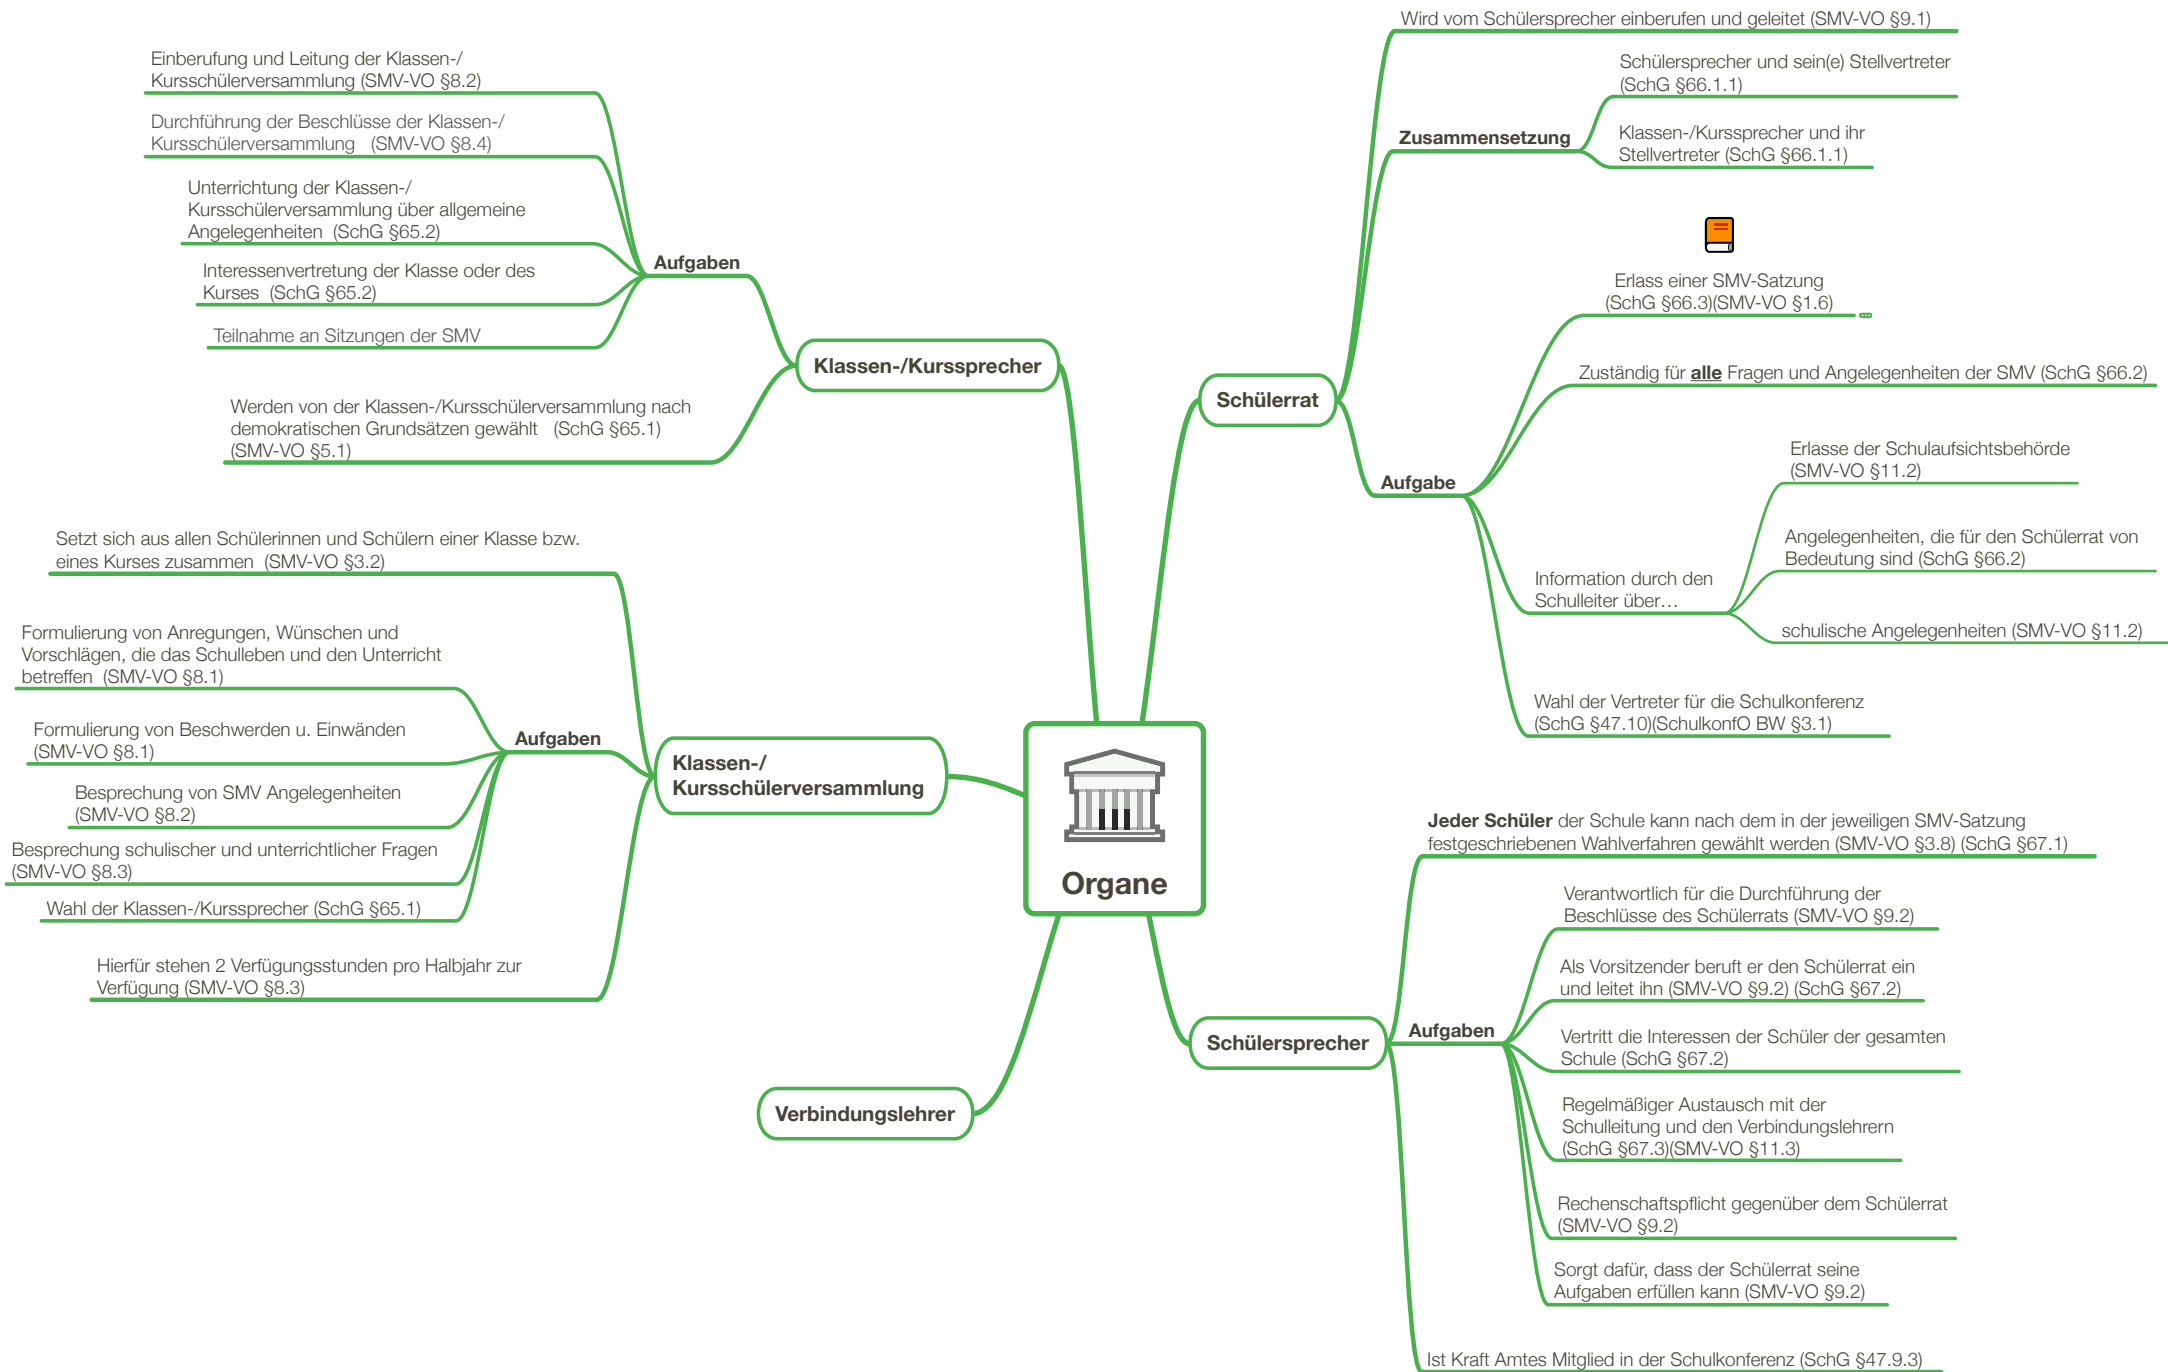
Organe

Klassen-/Kurssprecher

Aufgaben

Einberufung und Leitung der Klassen-/Kursschülerversammlung (SMV-VO §8.2)

Durchführung der Beschlüsse der Klassen-/Kursschülerversammlung (SMV-VO §8.4)

Unterrichtung der Klassen-/Kursschülerversammlung über allgemeine Angelegenheiten (SchG §65.2)

Interessenvertretung der Klasse oder des Kurses (SchG §65.2)

Teilnahme an Sitzungen der SMV

Werden von der Klassen-/Kursschülerversammlung nach demokratischen Grundsätzen gewählt (SchG §65.1) (SMV-VO §5.1)

Klassen-/Kursschülerversammlung

Setzt sich aus allen Schülerinnen und Schülern einer Klasse bzw. eines Kurses zusammen (SMV-VO §3.2)

Aufgaben

Formulierung von Anregungen, Wünschen und Vorschlägen, die das Schulleben und den Unterricht betreffen (SMV-VO §8.1)

Formulierung von Beschwerden u. Einwänden (SMV-VO §8.1)

Besprechung von SMV Angelegenheiten (SMV-VO §8.2)

Besprechung schulischer und unterrichtlicher Fragen (SMV-VO §8.3)

Wahl der Klassen-/Kurssprecher (SchG §65.1)

Hierfür stehen 2 Verfügungsstunden pro Halbjahr zur Verfügung (SMV-VO §8.3)

Verbindungslehrer

Schülerrat

Wird vom Schülersprecher einberufen und geleitet (SMV-VO §9.1)

Zusammensetzung

Schülersprecher und sein(e) Stellvertreter (SchG §66.1.1)

Klassen-/Kurssprecher und ihr Stellvertreter (SchG §66.1.1)

Aufgabe

Erlass einer SMV-Satzung (SchG §66.3)(SMV-VO §1.6)

Zuständig für **alle** Fragen und Angelegenheiten der SMV (SchG §66.2)

Information durch den Schulleiter über…

Erlasse der Schulaufsichtsbehörde (SMV-VO §11.2)

Angelegenheiten, die für den Schülerrat von Bedeutung sind (SchG §66.2)

schulische Angelegenheiten (SMV-VO §11.2)

Wahl der Vertreter für die Schulkonferenz (SchG §47.10)(SchulkonfO BW §3.1)

Schülersprecher

**Jeder Schüler** der Schule kann nach dem in der jeweiligen SMV-Satzung festgeschriebenen Wahlverfahren gewählt werden (SMV-VO §3.8) (SchG §67.1)

Aufgaben

Verantwortlich für die Durchführung der Beschlüsse des Schülerrats (SMV-VO §9.2)

Als Vorsitzender beruft er den Schülerrat ein und leitet ihn (SMV-VO §9.2) (SchG §67.2)

Vertritt die Interessen der Schüler der gesamten Schule (SchG §67.2)

Regelmäßiger Austausch mit der Schulleitung und den Verbindungslehrern (SchG §67.3)(SMV-VO §11.3)

Rechenschaftspflicht gegenüber dem Schülerrat (SMV-VO §9.2)

Sorgt dafür, dass der Schülerrat seine Aufgaben erfüllen kann (SMV-VO §9.2)

Ist Kraft Amtes Mitglied in der Schulkonferenz (SchG §47.9.3)